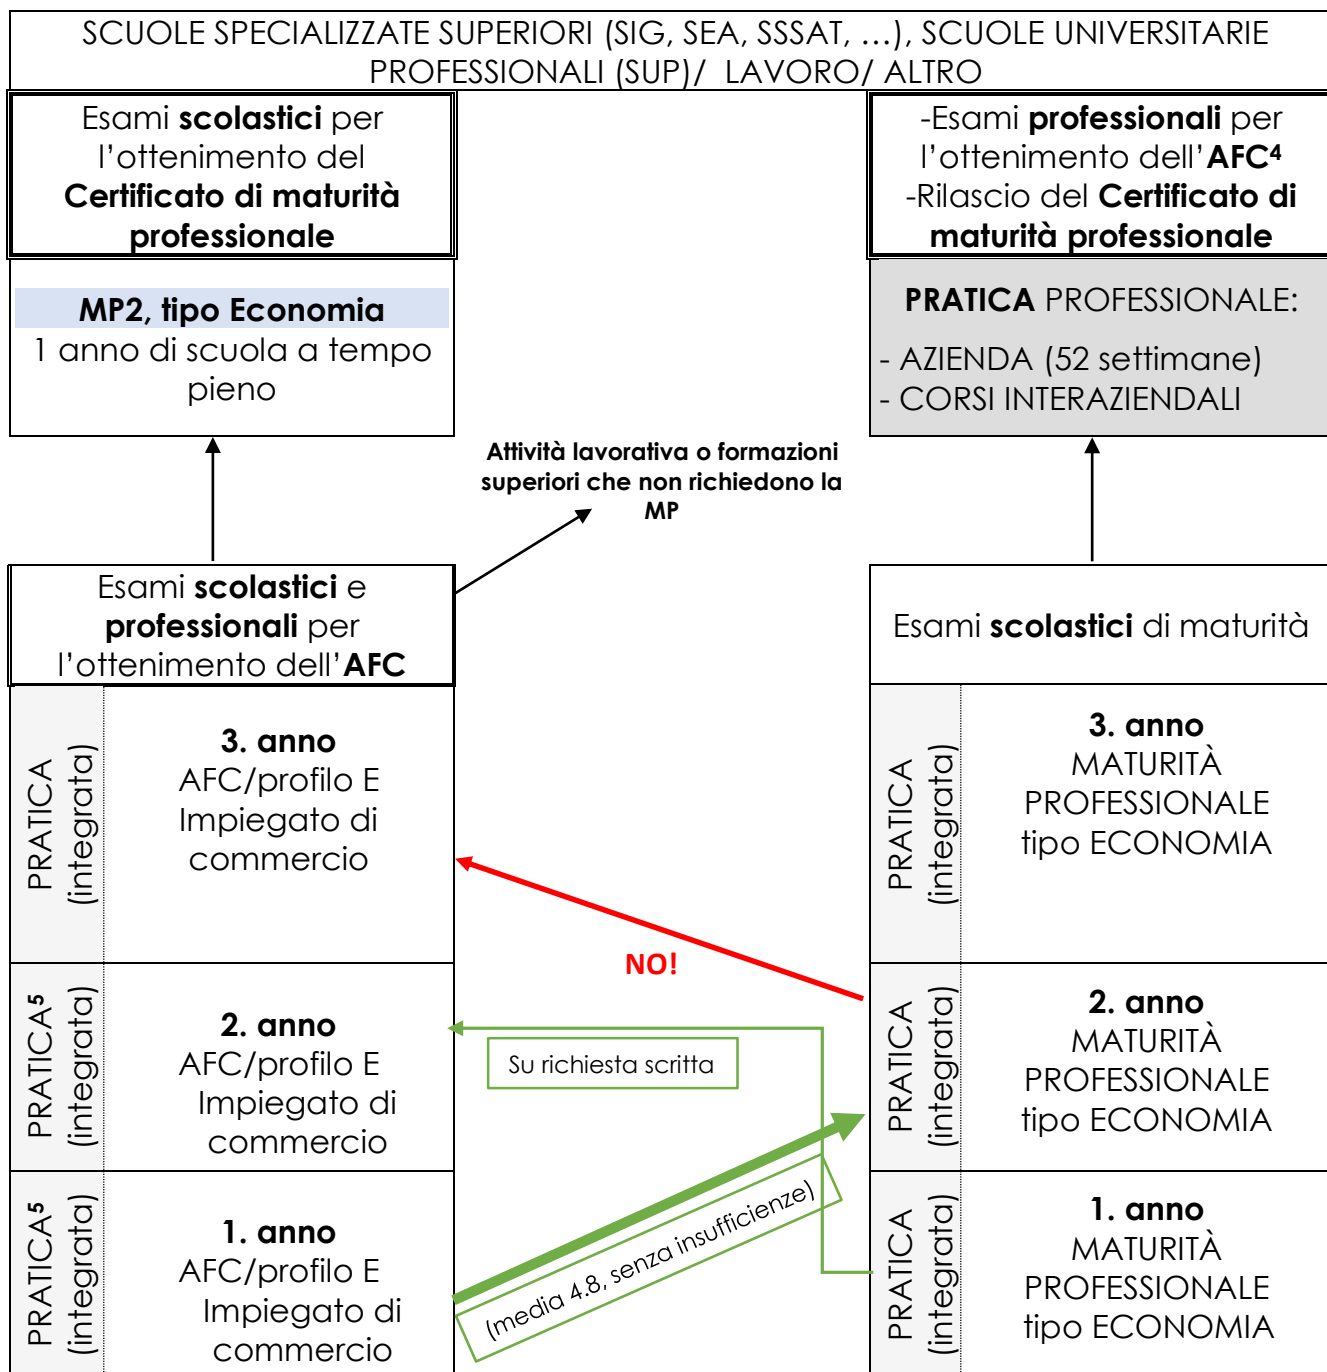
SCUOLE SPECIALIZZATE SUPERIORI (SIG, SEA, SSSAT, ...), SCUOLE UNIVERSITARIE PROFESSIONALI (SUP)/ LAVORO/ ALTRO

Esami **scolastici** per l'ottenimento del **Certificato di maturità professionale**

**MP2, tipo Economia**
1 anno di scuola a tempo pieno

-Esami **professionali** per l'ottenimento dell'**AFC**$^4$
-Rilascio del **Certificato di maturità professionale**

**PRATICA** PROFESSIONALE:
- AZIENDA (52 settimane)
- CORSI INTERAZIENDALI

**Attività lavorativa o formazioni superiori che non richiedono la MP**

Esami **scolastici** e **professionali** per l'ottenimento dell'**AFC**

Esami **scolastici** di maturità

PRATICA (integrata)

**3. anno**
AFC/profilo E
Impiegato di commercio

PRATICA (integrata)

**3. anno**
MATURITÀ PROFESSIONALE tipo ECONOMIA

NO!

PRATICA$^5$ (integrata)

**2. anno**
AFC/profilo E
Impiegato di commercio

Su richiesta scritta

PRATICA (integrata)

**2. anno**
MATURITÀ PROFESSIONALE tipo ECONOMIA

PRATICA$^5$ (integrata)

**1. anno**
AFC/profilo E
Impiegato di commercio

(media 4.8, senza insufficienze)

PRATICA (integrata)

**1. anno**
MATURITÀ PROFESSIONALE tipo ECONOMIA